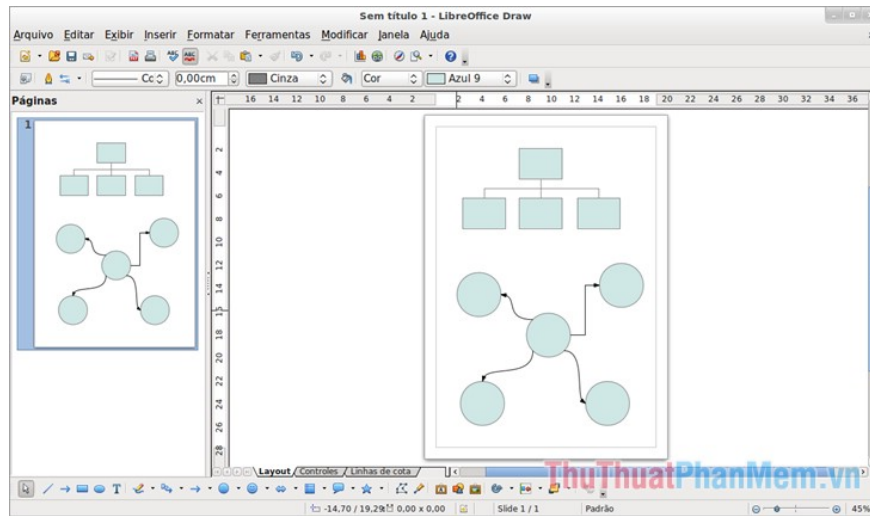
Sem título 1 - LibreOffice Draw

Arquivo Editar Exibir Inserir Formatar Ferramentas Modificar Janela Ajuda

Cc 0,00cm Cinza Cor Azul 9

Páginas

1

16 14 12 10 8 6 4 2 2 4 6 8 10 12 14 16 18 20 22 24 26 28 30 32 34 36

2 4 6 8 10 12 14 16 18 20 22 24 26 28

Layout Controles Linhas de cota

ThuThuatPhanMem.vn

-14,70 / 19,29 0,00 x 0,00 Slide 1 / 1 Padrão 45%